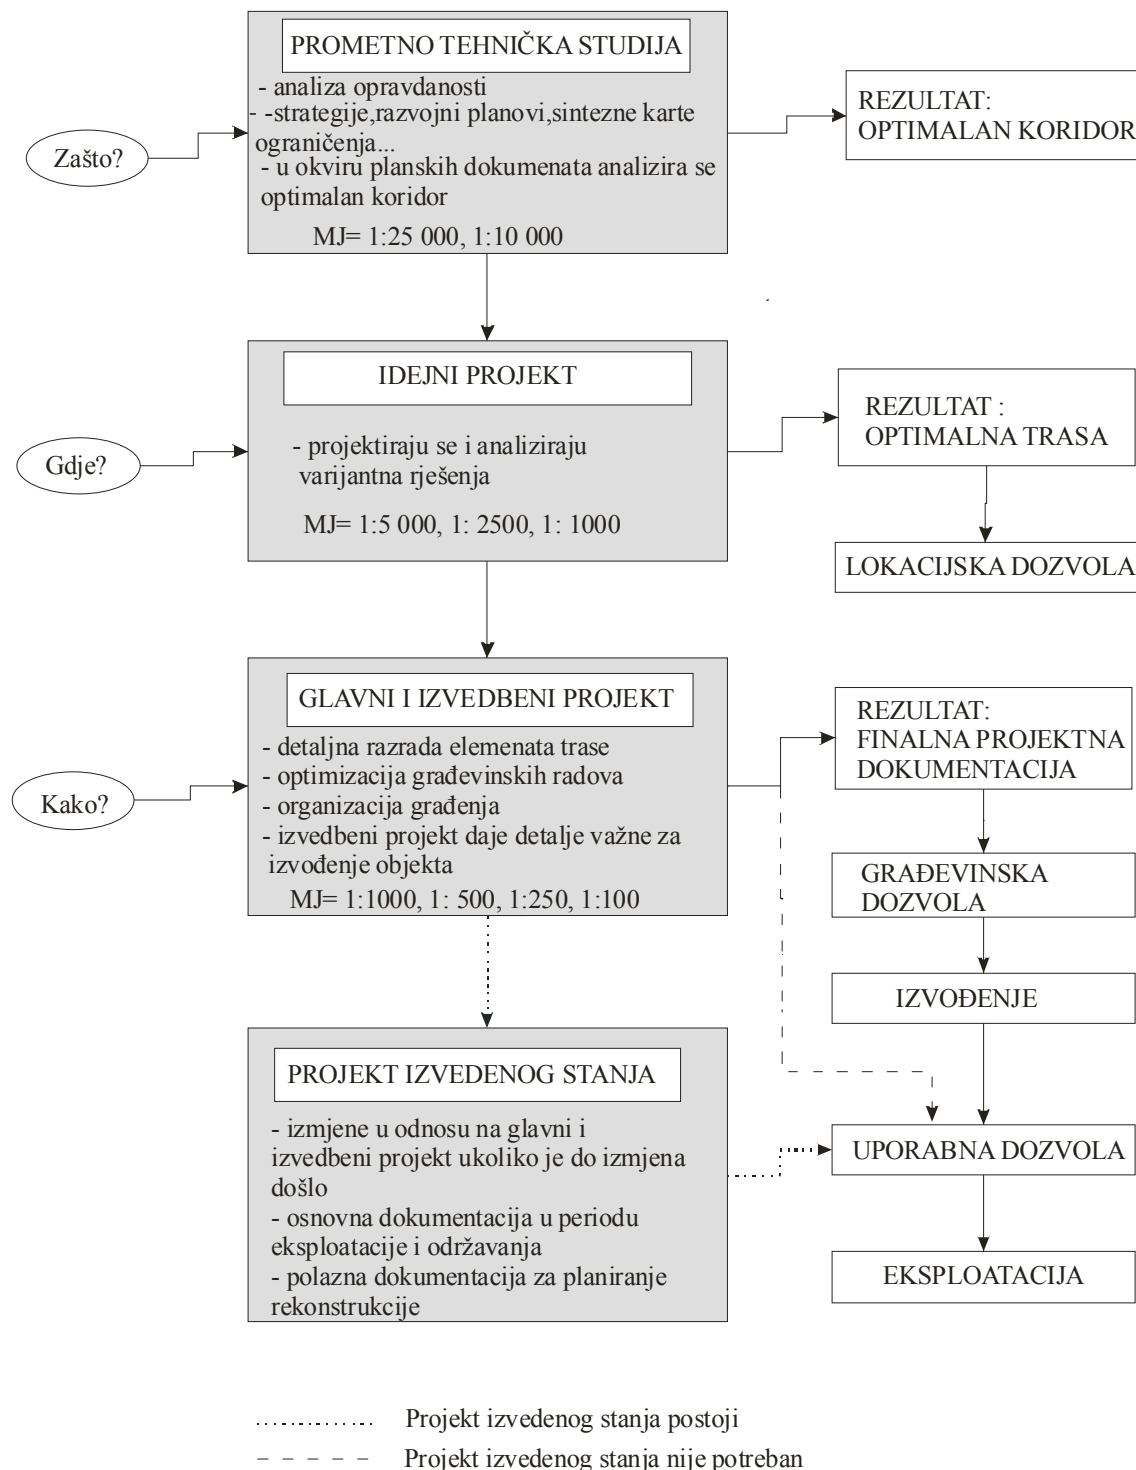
Zašto?

PROMETNO TEHNIČKA STUDIJA

- analiza opravdanosti
- -strategije,razvojni planovi,sintezne karte ograničenja...
- u okviru planskih dokumenata analizira se optimalan koridor

MJ= 1:25 000, 1:10 000

REZULTAT:
OPTIMALAN KORIDOR

Gdje?

IDEJNI PROJEKT

- projektiraju se i analiziraju varijantna rješenja

MJ= 1:5 000, 1: 2500, 1: 1000

REZULTAT :
OPTIMALNA TRASA

LOKACIJSKA DOZVOLA

Kako?

GLAVNI I IZVEDBENI PROJEKT

- detaljna razrada elemenata trase
- optimizacija građevinskih radova
- organizacija građenja
- izvedbeni projekt daje detalje važne za izvođenje objekta

MJ= 1:1000, 1: 500, 1:250, 1:100

REZULTAT:
FINALNA PROJEKTNA DOKUMENTACIJA

GRAĐEVINSKA DOZVOLA

IZVOĐENJE

PROJEKT IZVEDENOG STANJA

- izmjene u odnosu na glavni i izvedbeni projekt ukoliko je do izmjena došlo
- osnovna dokumentacija u periodu eksploatacije i održavanja
- polazna dokumentacija za planiranje rekonstrukcije

UPORABNA DOZVOLA

EKSPLOATACIJA

Projekt izvedenog stanja postoji

Projekt izvedenog stanja nije potreban